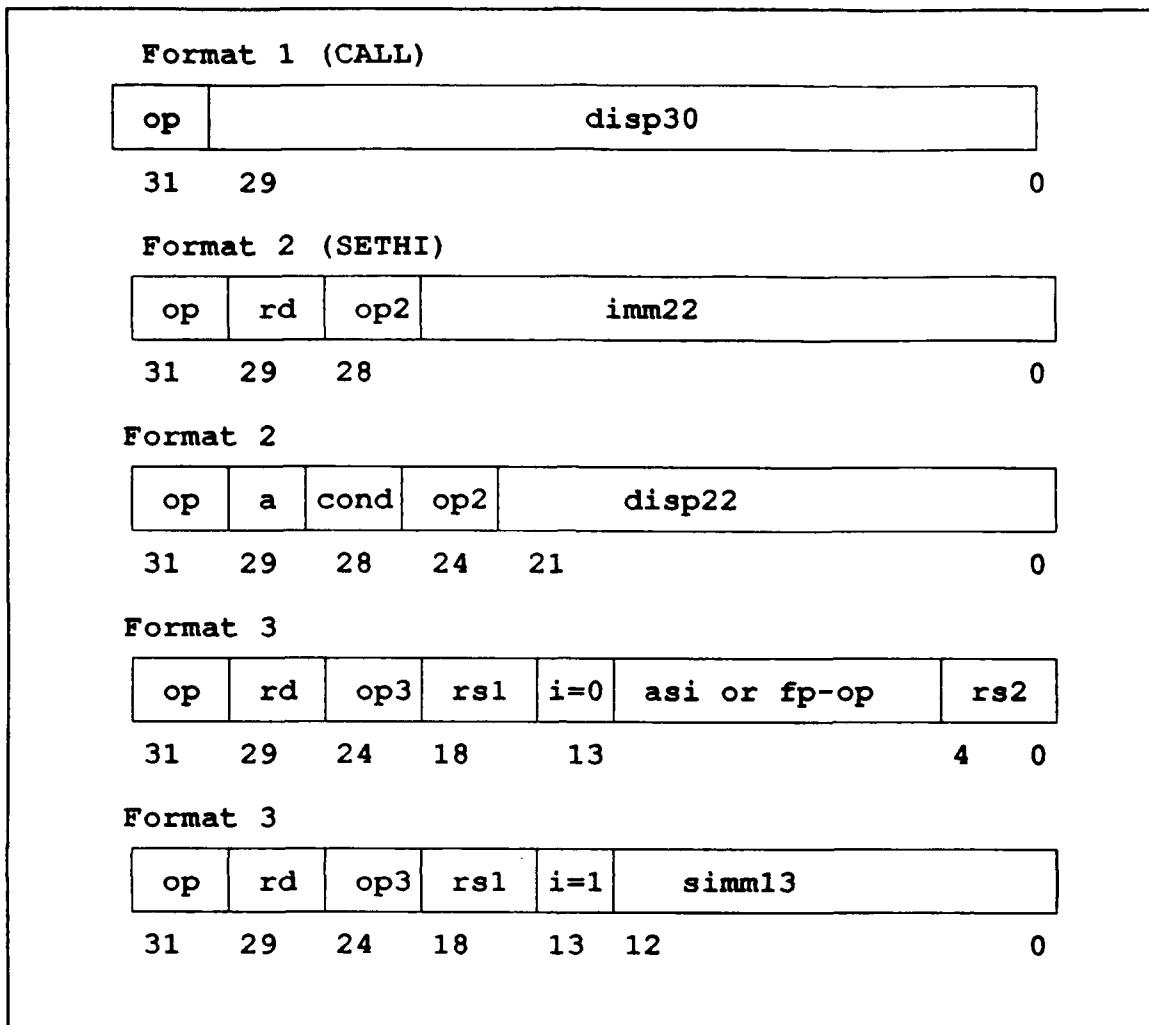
Format 1 (CALL)

| op | disp30 |
|---|---|

31 29 0

Format 2 (SETHI)

| op | rd | op2 | imm22 |
|---|---|---|---|

31 29 28 0

Format 2

| op | a | cond | op2 | disp22 |
|---|---|---|---|---|

31 29 28 24 21 0

Format 3

| op | rd | op3 | rs1 | i=0 | asi or fp-op | rs2 |
|---|---|---|---|---|---|---|

31 29 24 18 13 4 0

Format 3

| op | rd | op3 | rs1 | i=1 | simm13 |
|---|---|---|---|---|---|

31 29 24 18 13 12 0